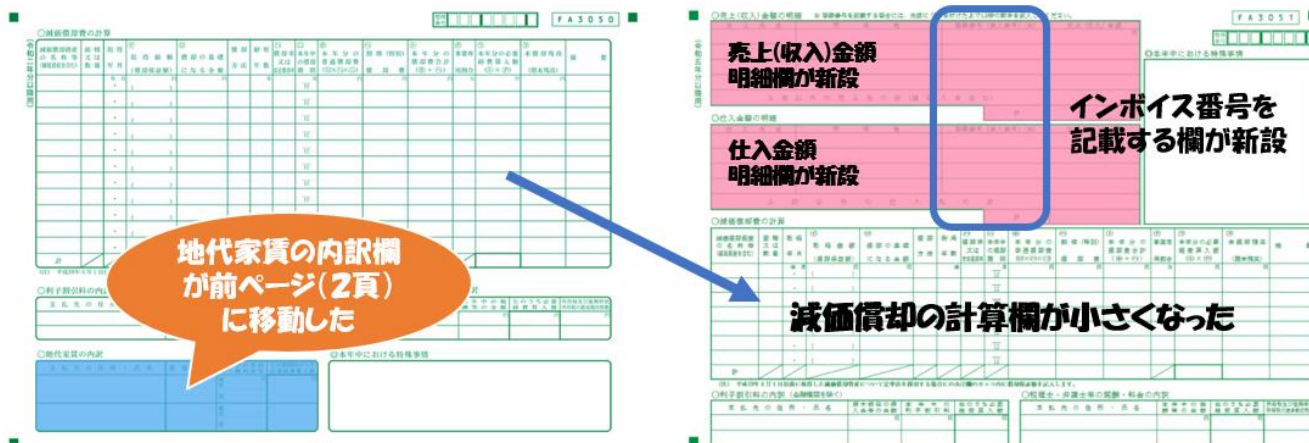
FA3050

○減価償却費の計算

○利子割引料の内訳

○地代家賃の内訳

○本年中における特殊事情

地代家賃の内訳欄が前ページ(2頁)に移動した

FA3051

○売上(収入)金額の明細

売上(収入)金額明細欄が新設

○仕入金額の明細

仕入金額明細欄が新設

○本年中における特殊事情

インボイス番号を記載する欄が新設

○減価償却費の計算

減価償却の計算欄が小さくなった

○利子割引料の内訳

○税理士・弁護士等の報酬・料金の内訳